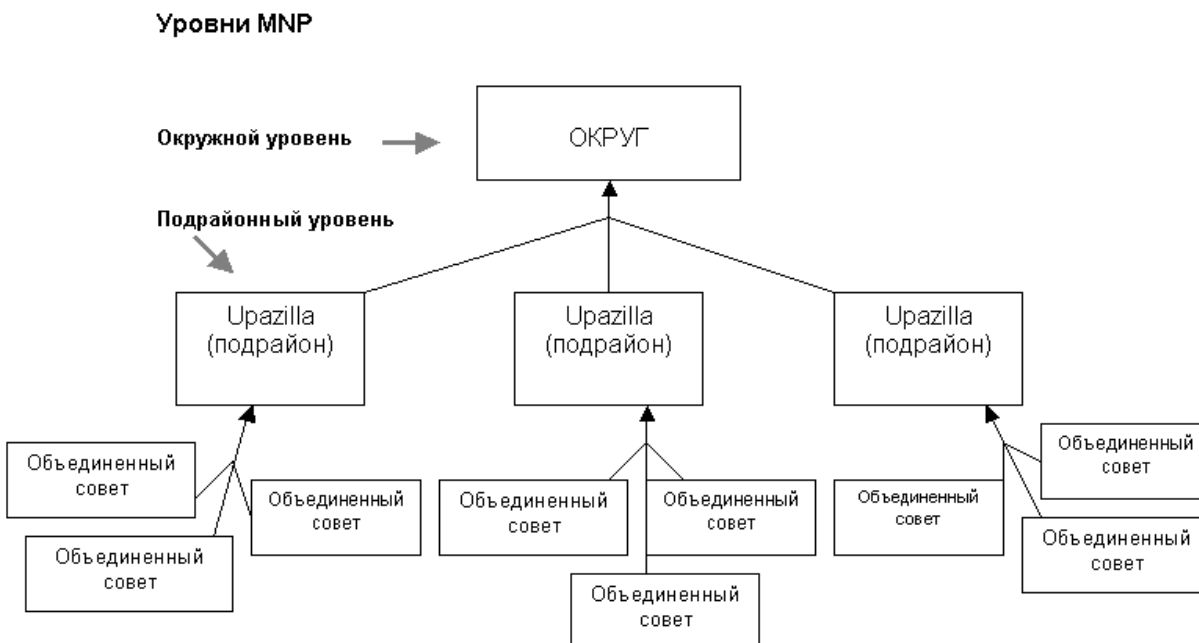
Уровни MNP

Окружной уровень

ОКРУГ

Подрайонный уровень

Upazilla (подрайон)

Upazilla (подрайон)

Upazilla (подрайон)

Объединенный совет

Объединенный совет

Объединенный совет

Объединенный совет

Объединенный совет

Объединенный совет

Объединенный совет

Объединенный совет

Объединенный совет